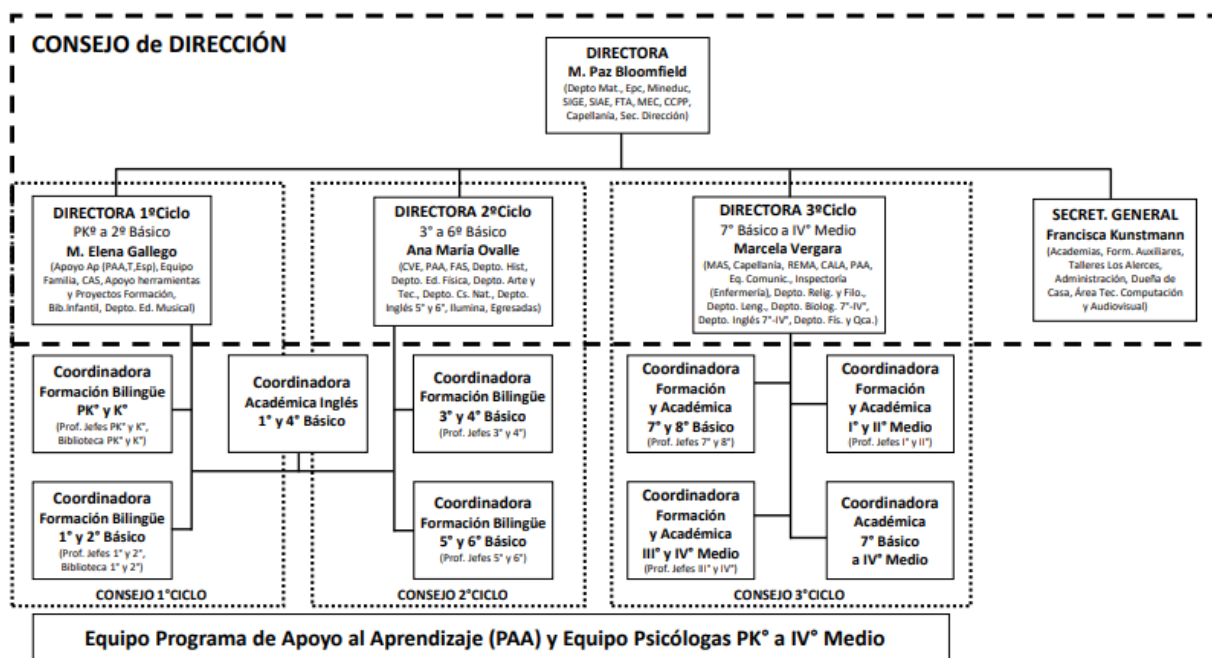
CONSEJO de DIRECCIÓN

DIRECTORA
M. Paz Bloomfield
(Depto Mat., Epc, Mineduc, SIGE, SIAE, FTA, MEC, CCPP, Capellanía, Sec. Dirección)

DIRECTORA 1ºCiclo
PKº a 2º Básico
M. Elena Gallego
(Apoyo Ap (PAA,T,Esp), Equipo Familia, CAS, Apoyo herramientas y Proyectos Formación, Bib.Infantil, Depto. Ed. Musical)

DIRECTORA 2ºCiclo
3° a 6º Básico
Ana María Ovalle
(CVE, PAA, FAS, Depto. Hist, Depto. Ed. Física, Depto. Arte y Tec., Depto. Cs. Nat., Depto. Inglés 5° y 6°, Ilumina, Egresadas)

DIRECTORA 3ºCiclo
7° Básico a IV° Medio
Marcela Vergara
(MAS, Capellanía, REMA, CALA, PAA, Eq. Comunic., Inspectoría (Enfermería), Depto. Relig. y Filo., Depto. Leng., Depto. Biolog. 7°-IV°, Depto. Inglés 7°-IV°, Depto. Fis. y Qca.)

SECRET. GENERAL
Francisca Kunstmann
(Academias, Form. Auxiliares, Talleres Los Alerces, Administración, Dueña de Casa, Área Tec. Computación y Audiovisual)

Coordinadora
Formación Bilingüe
PK° y K°
(Prof. Jefes PK° y K°, Biblioteca PK° y K°)

Coordinadora
Académica Inglés
1° y 4° Básico

Coordinadora
Formación Bilingüe
3° y 4° Básico
(Prof. Jefes 3° y 4°)

Coordinadora
Formación
y Académica
7° y 8° Básico
(Prof. Jefes 7° y 8°)

Coordinadora
Formación
y Académica
I° y II° Medio
(Prof. Jefes I° y II°)

Coordinadora
Formación Bilingüe
1° y 2° Básico
(Prof. Jefes 1° y 2°, Biblioteca 1° y 2°)

Coordinadora
Formación Bilingüe
5° y 6° Básico
(Prof. Jefes 5° y 6°)

Coordinadora
Formación
y Académica
III° y IV° Medio
(Prof. Jefes III° y IV°)

Coordinadora
Académica
7° Básico
a IV° Medio

CONSEJO 1°CICLO

CONSEJO 2°CICLO

CONSEJO 3°CICLO

Equipo Programa de Apoyo al Aprendizaje (PAA) y Equipo Psicólogas PK° a IV° Medio